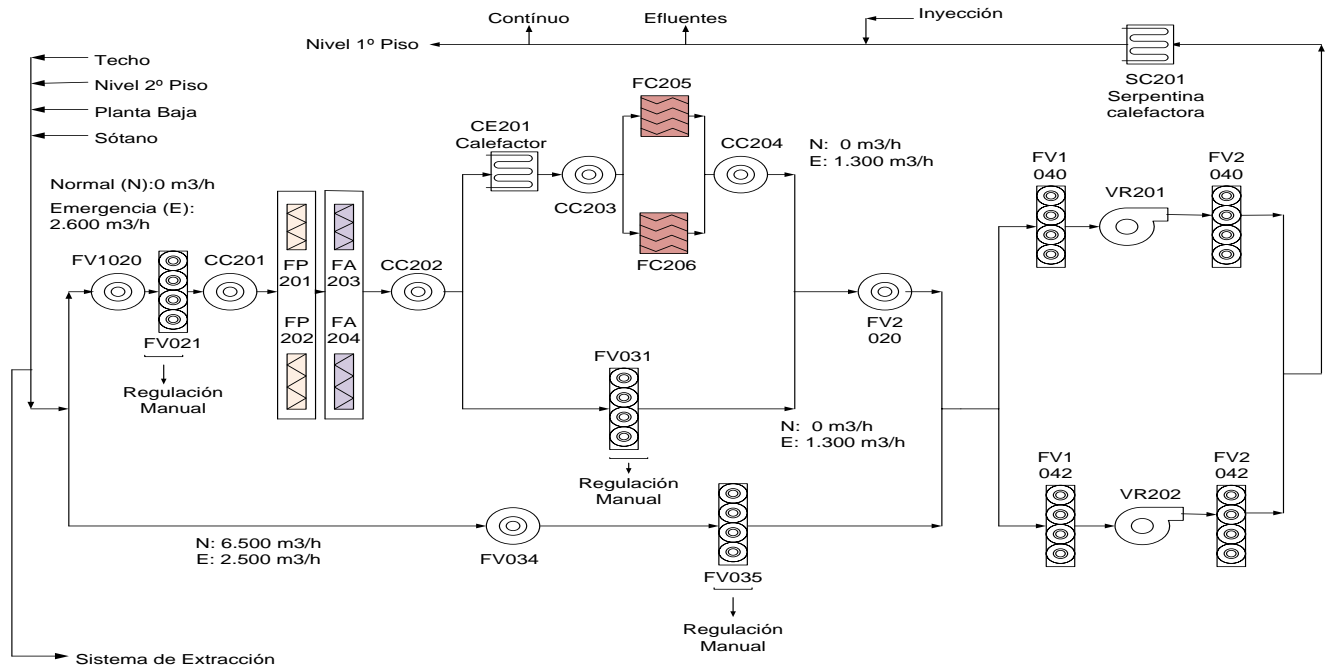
Contínuo
Efluentes
Inyección
Nivel 1º Piso
Techo
Nivel 2º Piso
Planta Baja
Sótano
SC201
Serpentina calefactora
FC205
CE201
Calefactor
CC204
N: 0 m3/h
E: 1.300 m3/h
CC203
FC206
Normal (N):0 m3/h
Emergencia (E): 2.600 m3/h
FV1020
CC201
FP 201
FA 203
CC202
FP 202
FA 204
FV021
Regulación Manual
FV1 040
VR201
FV2 040
FV2 020
FV031
N: 0 m3/h
E: 1.300 m3/h
Regulación Manual
FV1 042
VR202
FV2 042
N: 6.500 m3/h
E: 2.500 m3/h
FV034
FV035
Regulación Manual
Sistema de Extracción